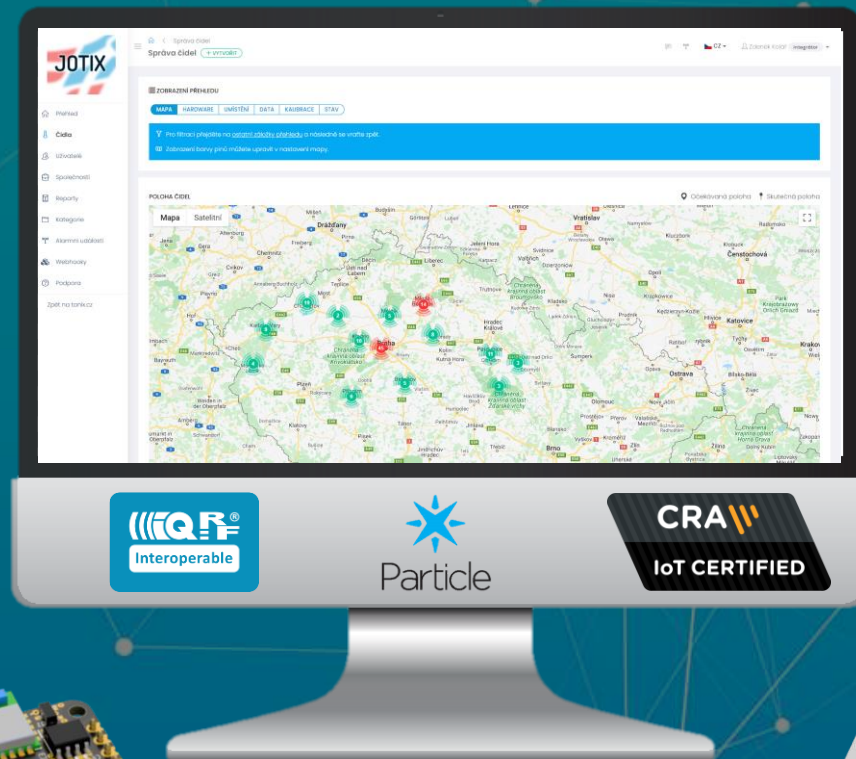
JOTIX

Správa čidel
Správa čidel + VYTVOŘIT

CZ Zdeněk Kolář Integrátor

Přehled
Čidla
Uživatelé
Společnosti
Reporty
Kategorie
Alarmní události
Webhooky
Podpora
Zpět na tanky.cz

ZOBRAZENÍ PŘEHLEDU

MAPA | HARDWARE | UMÍSTĚNÍ | DATA | KALIBRACE | STAV

Pro filtraci přejděte na ostatní záložky přehledu a následně se vraťte zpět.

Zobrazení barvy pinů můžete upravit v nastavení mapy.

POLOHA ČIDEL

Očekávaná poloha  Skutečná poloha

Mapa  Satelitní

Drážďany
Wrocław
Chemnitz
Liberec
Praha
Hradec Králové
Pardubice
Częstochowa
Katowice
Ostrava
Brno
Plzeň
Zwickau

IQRF Interoperable

Particle

CRA IoT CERTIFIED